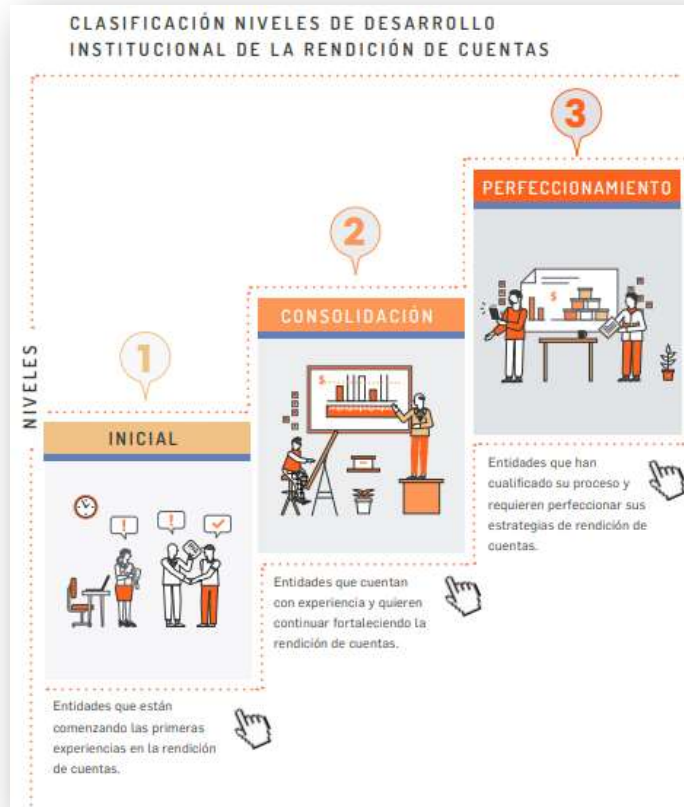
CLASIFICACIÓN NIVELES DE DESARROLLO INSTITUCIONAL DE LA RENDICIÓN DE CUENTAS

NIVELES

1

INICIAL

Entidades que están comenzando las primeras experiencias en la rendición de cuentas.

2

CONSOLIDACIÓN

Entidades que cuentan con experiencia y quieren continuar fortaleciendo la rendición de cuentas.

3

PERFECCIONAMIENTO

Entidades que han cualificado su proceso y requieren perfeccionar sus estrategias de rendición de cuentas.